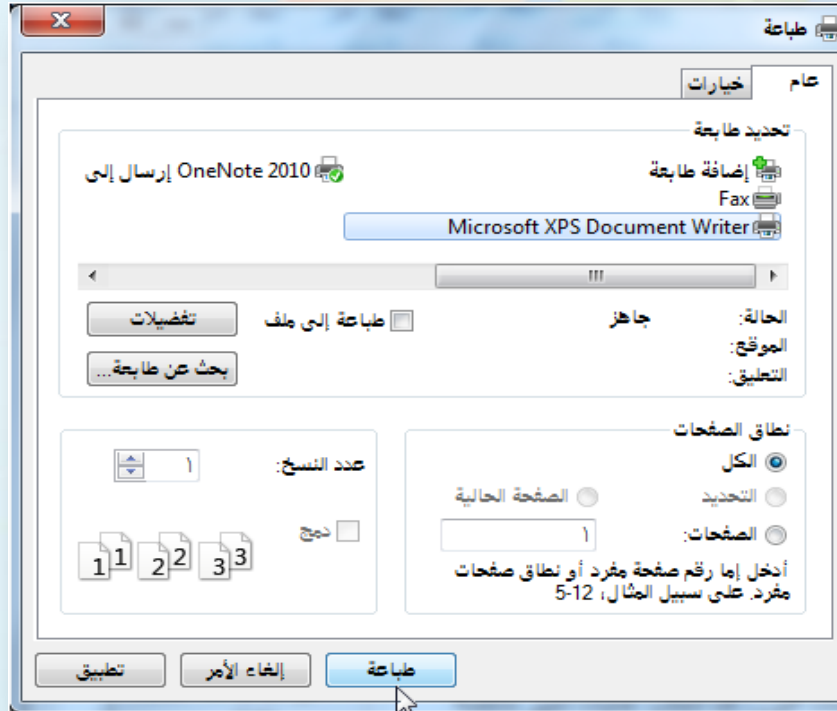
طباعة

عام
خيارات

تحديد طابعة
إضافة طابعة
OneNote 2010 إرسال إلى
Fax
Microsoft XPS Document Writer

الحالة: جاهز
طباعة إلى ملف
تفضيلات
الموقع:
التعليق:
بحث عن طابعة...

نطاق الصفحات
الكل
التحديد
الصفحة الحالية
الصفحات: ١
أدخل إما رقم صفحة مفرد أو نطاق صفحات مفرد. على سبيل المثال، 12-5

عدد النسخ: ١
دمج
1 1 2 2 3 3

طباعة
إلغاء الأمر
تطبيق